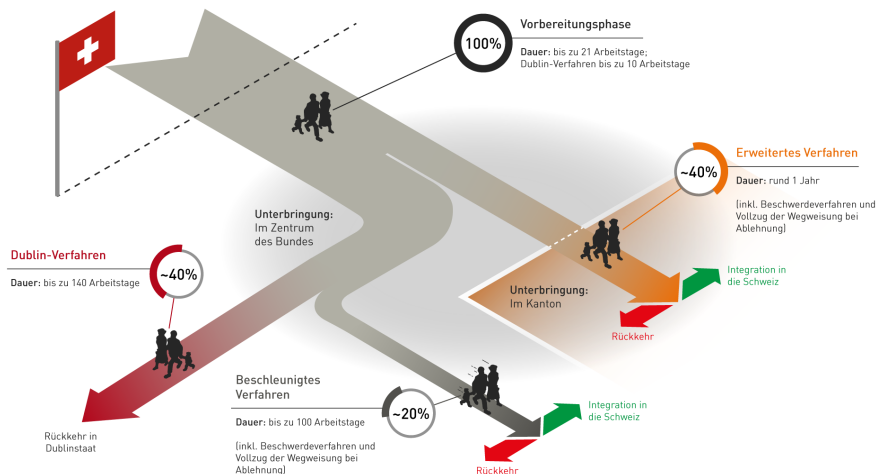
100%

Vorbereitungsphase

Dauer: bis zu 21 Arbeitstage; Dublin-Verfahren bis zu 10 Arbeitstage

~40%

Erweitertes Verfahren

Dauer: rund 1 Jahr

(inkl. Beschwerdeverfahren und Vollzug der Wegweisung bei Ablehnung)

Unterbringung: Im Zentrum des Bundes

Dublin-Verfahren

Dauer: bis zu 140 Arbeitstage

~40%

Unterbringung: Im Kanton

Integration in die Schweiz

Rückkehr

Beschleunigtes Verfahren

Dauer: bis zu 100 Arbeitstage

(inkl. Beschwerdeverfahren und Vollzug der Wegweisung bei Ablehnung)

~20%

Integration in die Schweiz

Rückkehr

Rückkehr in Dublinstaat